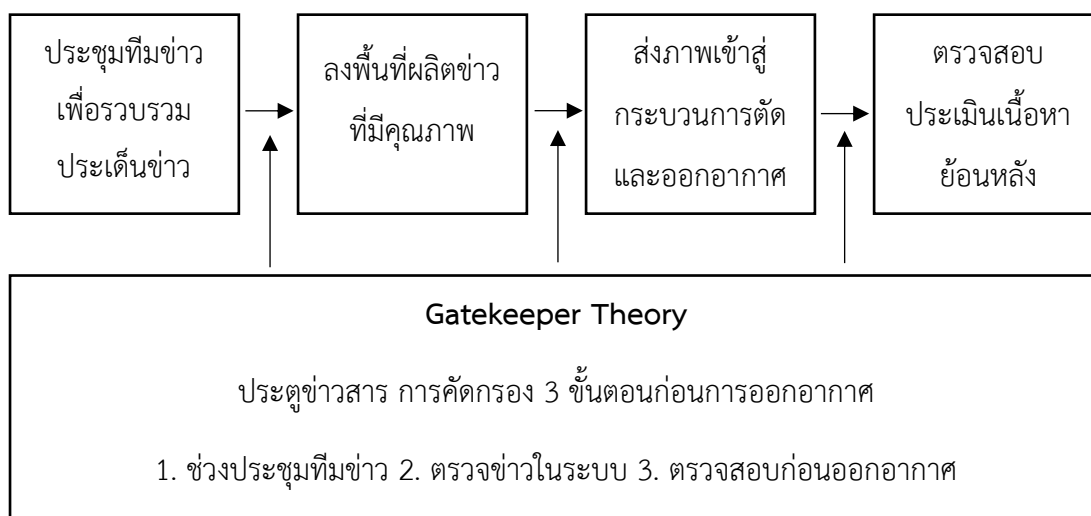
ประชุมทีมข่าว
เพื่อรวบรวม
ประเด็นข่าว

ลงพื้นที่ผลิตข่าว
ที่มีคุณภาพ

ส่งภาพเข้าสู่
กระบวนการตัด
และออกอากาศ

ตรวจสอบ
ประเมินเนื้อหา
ย้อนหลัง

Gatekeeper Theory

ประตูข่าวสาร การคัดกรอง 3 ขั้นตอนก่อนการออกอากาศ

1. ช่วงประชุมทีมข่าว 2. ตรวจข่าวในระบบ 3. ตรวจสอบก่อนออกอากาศ